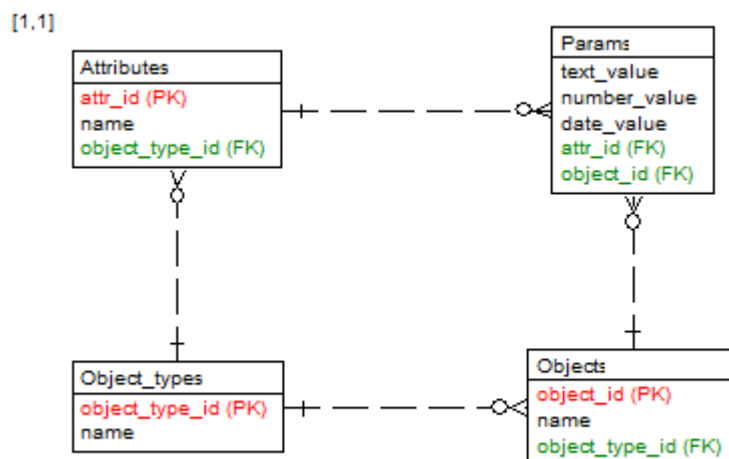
[1,1]

Attributes
attr_id (PK)
name
object_type_id (FK)

Params
text_value
number_value
date_value
attr_id (FK)
object_id (FK)

Object_types
object_type_id (PK)
name

Objects
object_id (PK)
name
object_type_id (FK)